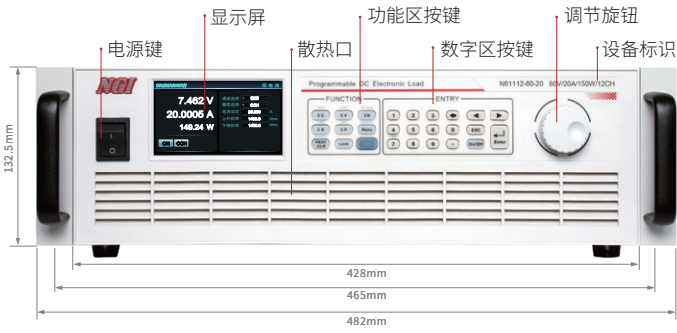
显示屏
功能区按键
调节旋钮
电源键
散热口
数字区按键
设备标识
NGI
Programmable DC Electronic Load
N61112-80-20 80V/20A/150W/12CH
7.462 V
20.0005 A
149.24 W
ON
CCH
FUNCTION
C C
C V
CR
C R
C P
Menu
PROT CLR
Lock
ENTRY
1
2
3
4
5
6
ESC
7
8
9
0
.
On/Off
Enter
132.5mm
428mm
465mm
482mm